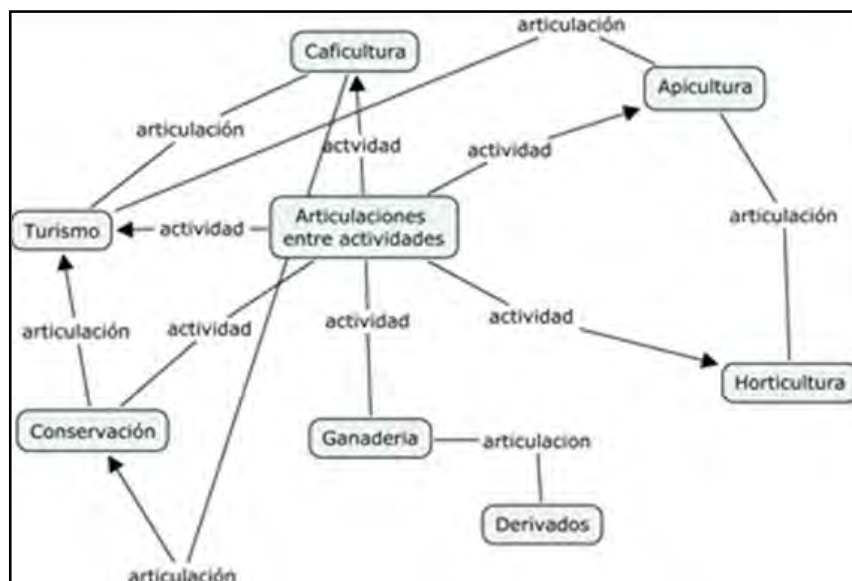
articulación

Caficultura

Apicultura

articulación

actvidad

actividad

Turismo

actividad

Articulaciones entre actividades

articulación

articulación

actividad

actividad

actividad

Horticultura

Conservación

Ganaderia

articulacion

Derivados

articulación